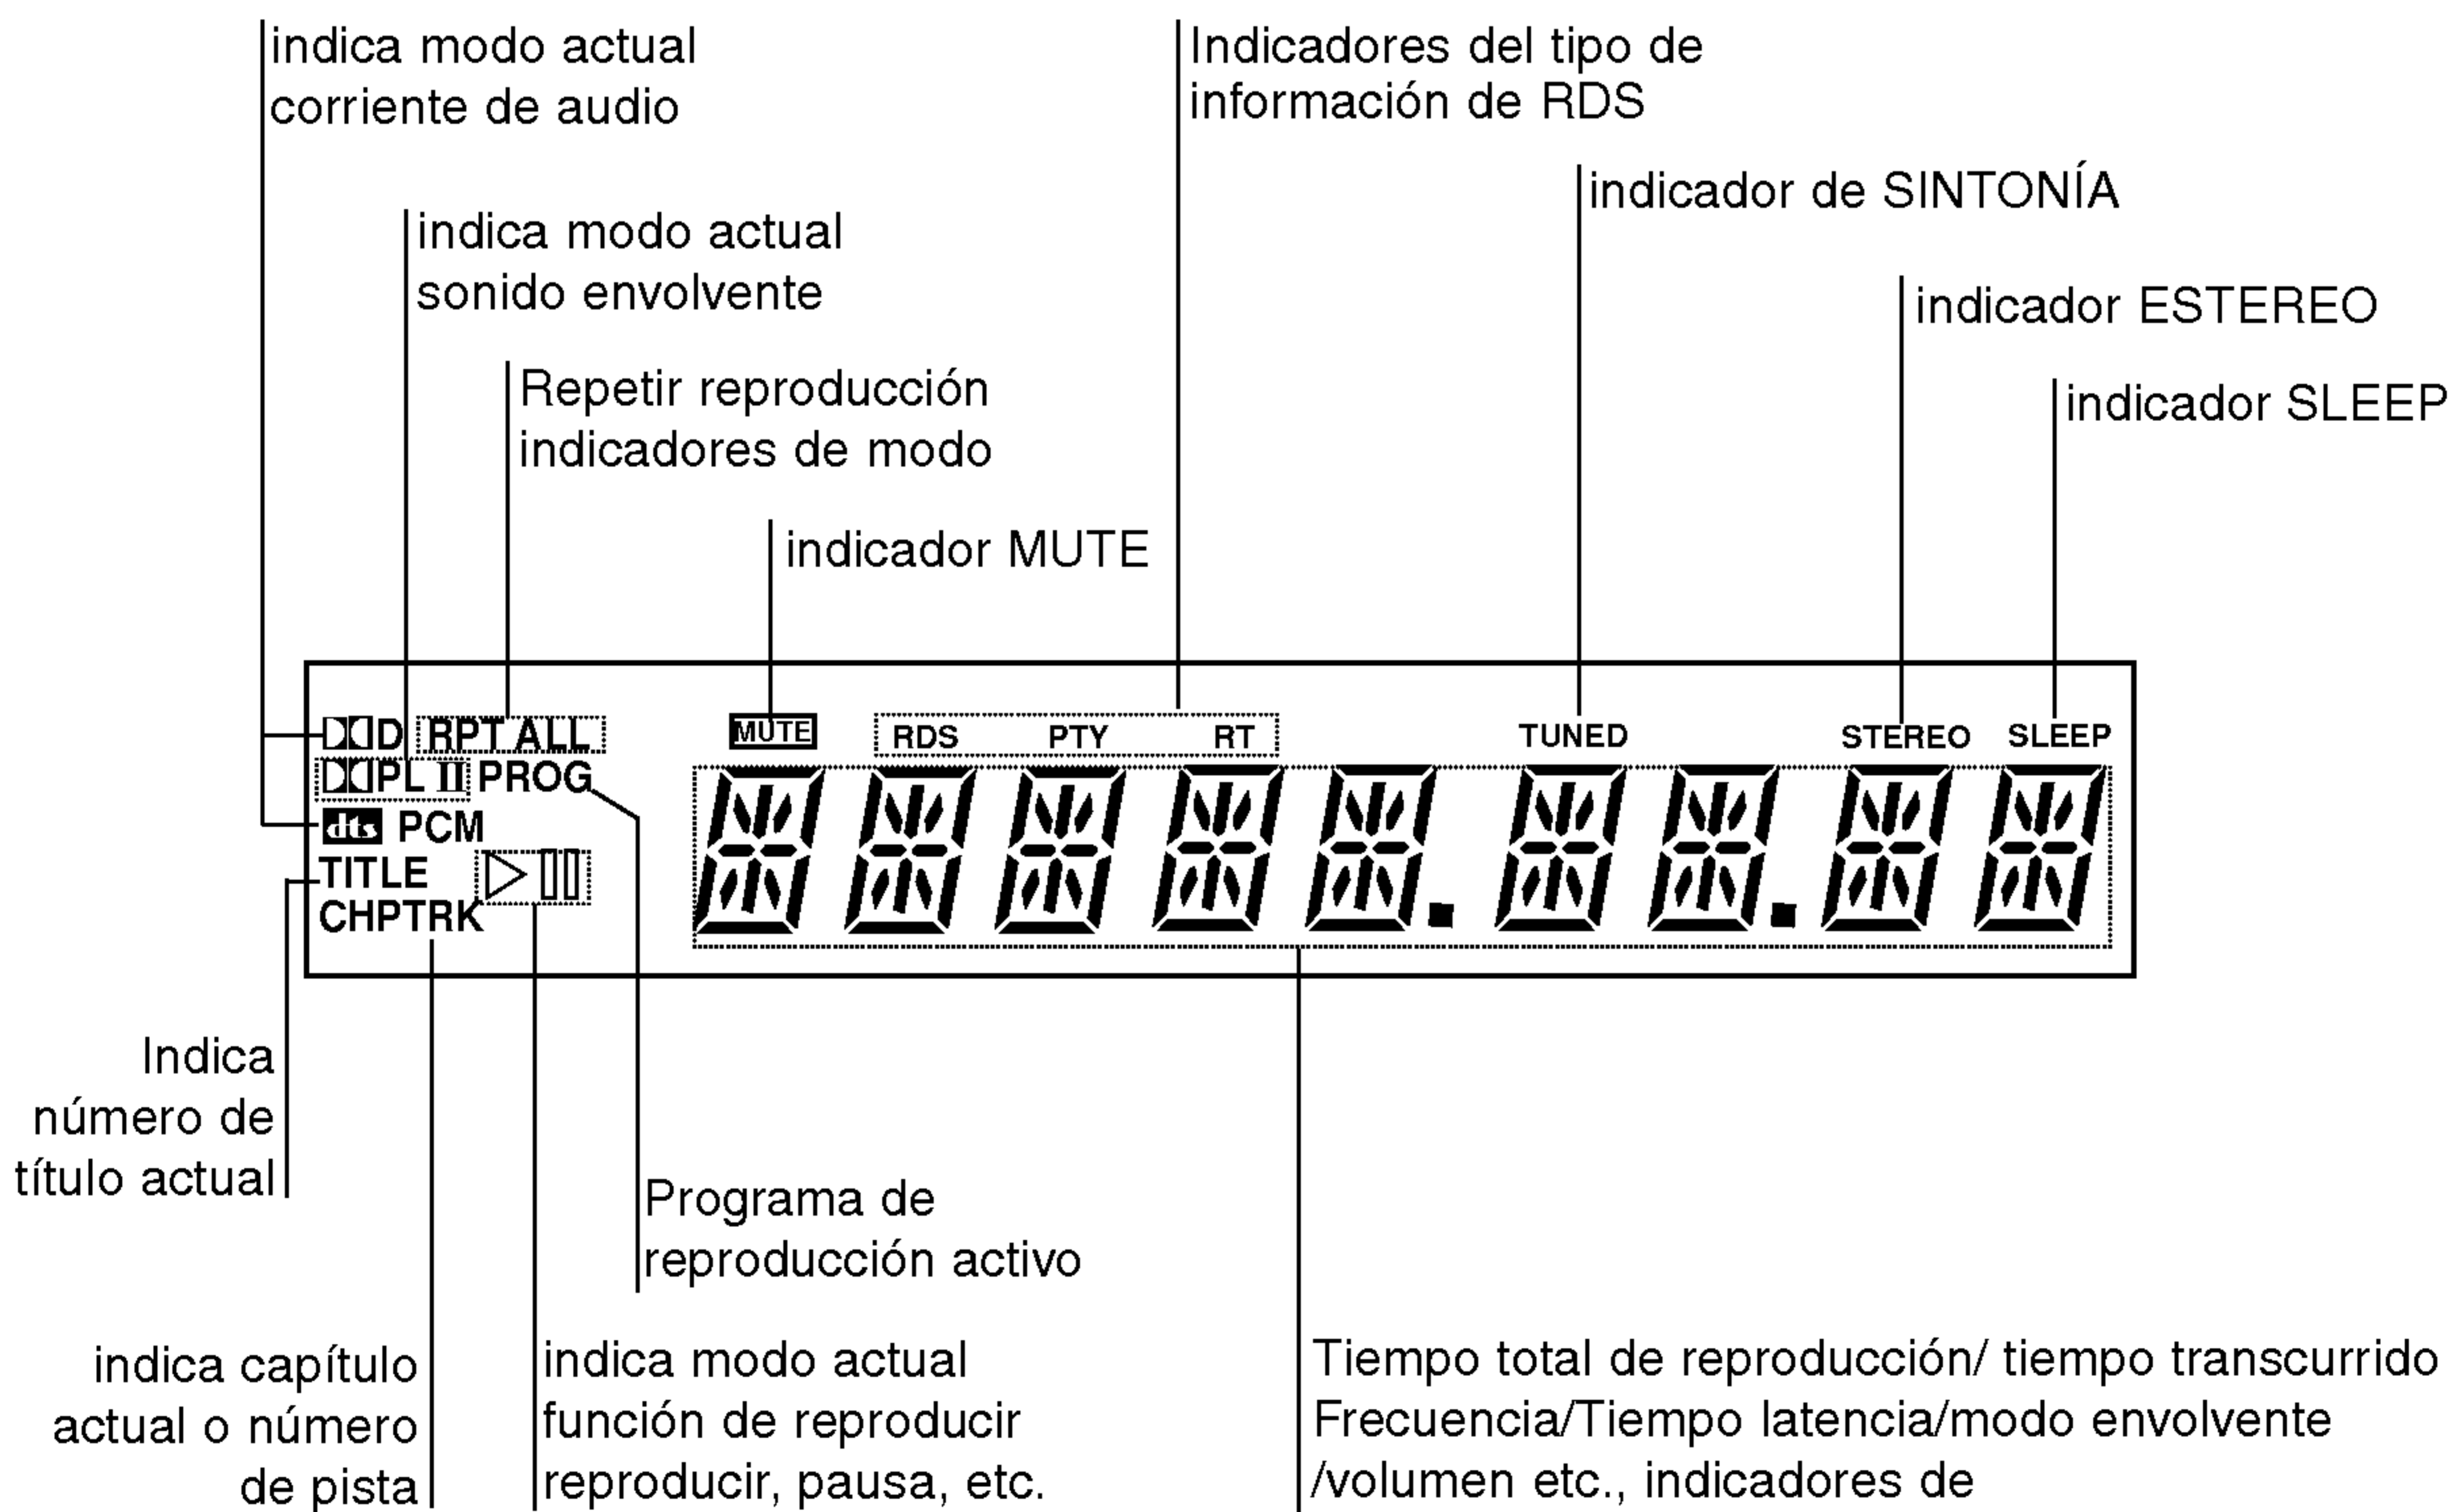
indica modo actual corriente de audio

indica modo actual sonido envolvente

Repetir reproducción indicadores de modo

indicador MUTE

Indicadores del tipo de información de RDS

indicador de SINTONÍA

indicador ESTEREO

indicador SLEEP

DD RPT ALL
DPL II PROG
dts PCM
TITLE
CHPTRK

MUTE

RDS PTY RT

TUNED

STEREO SLEEP

Indica número de título actual

Programa de reproducción activo

indica capítulo actual o número de pista

indica modo actual función de reproducir reproducir, pausa, etc.

Tiempo total de reproducción/ tiempo transcurrido Frecuencia/Tiempo latencia/modo envolvente /volumen etc., indicadores de